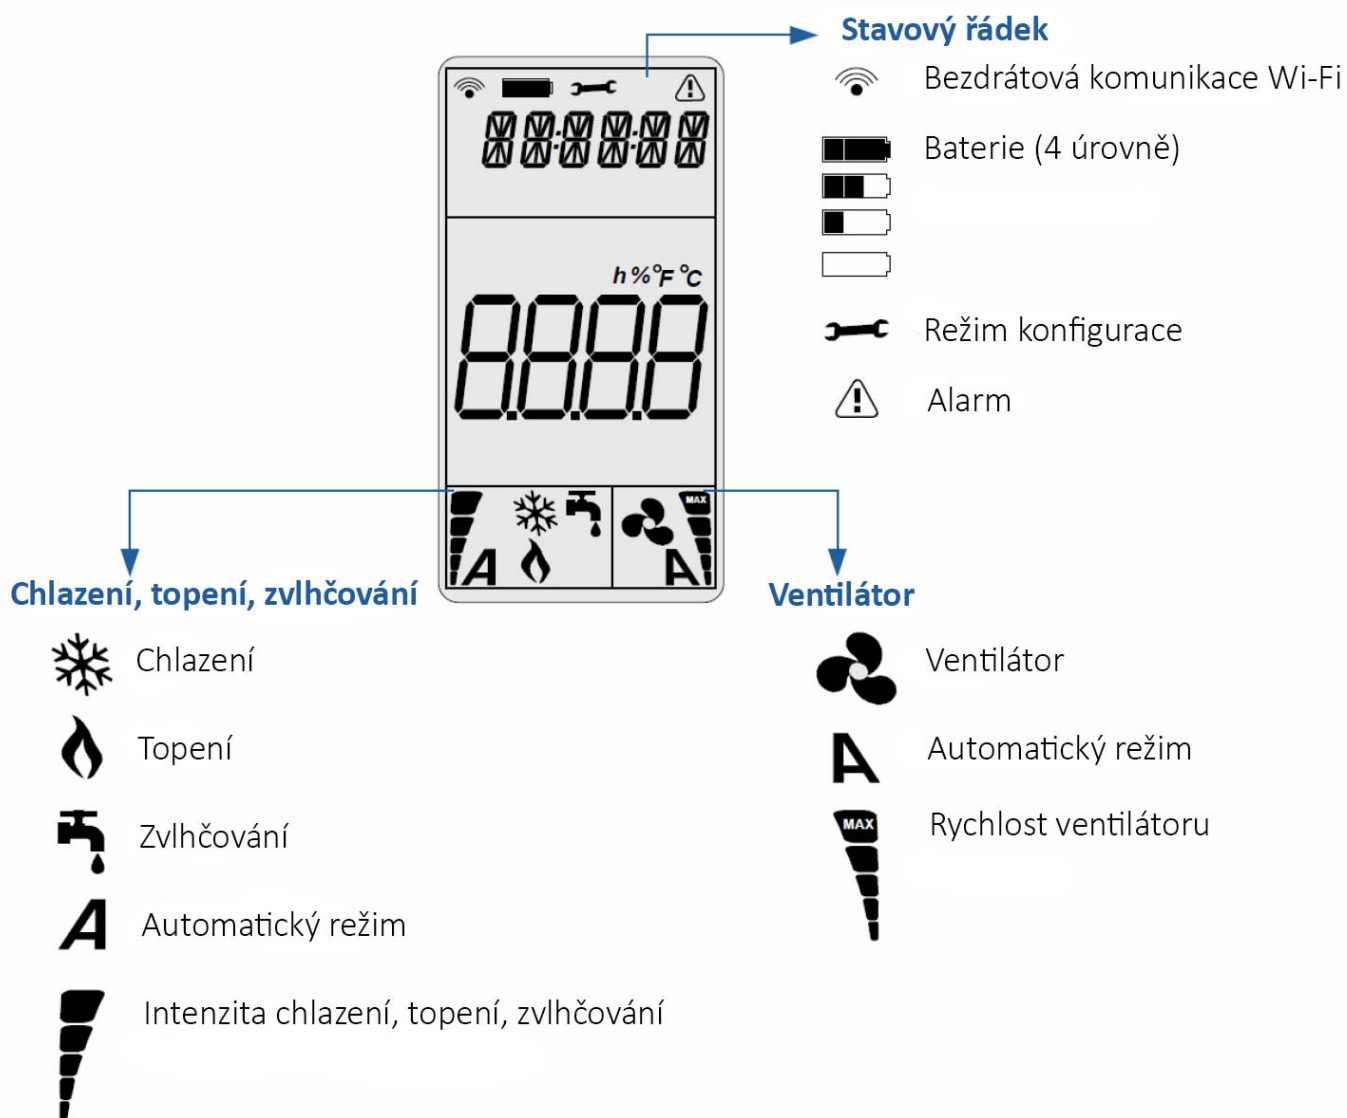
Stavový řádek

Bezdrátová komunikace Wi-Fi

Baterie (4 úrovně)

Režim konfigurace

Alarm

888888

h % °F °C

8888

MAX

A

A

Chlazení, topení, zvlhčování

Chlazení

Topení

Zvlhčování

Automatický režim

Intenzita chlazení, topení, zvlhčování

Ventilátor

Ventilátor

Automatický režim

MAX

Rychlost ventilátoru